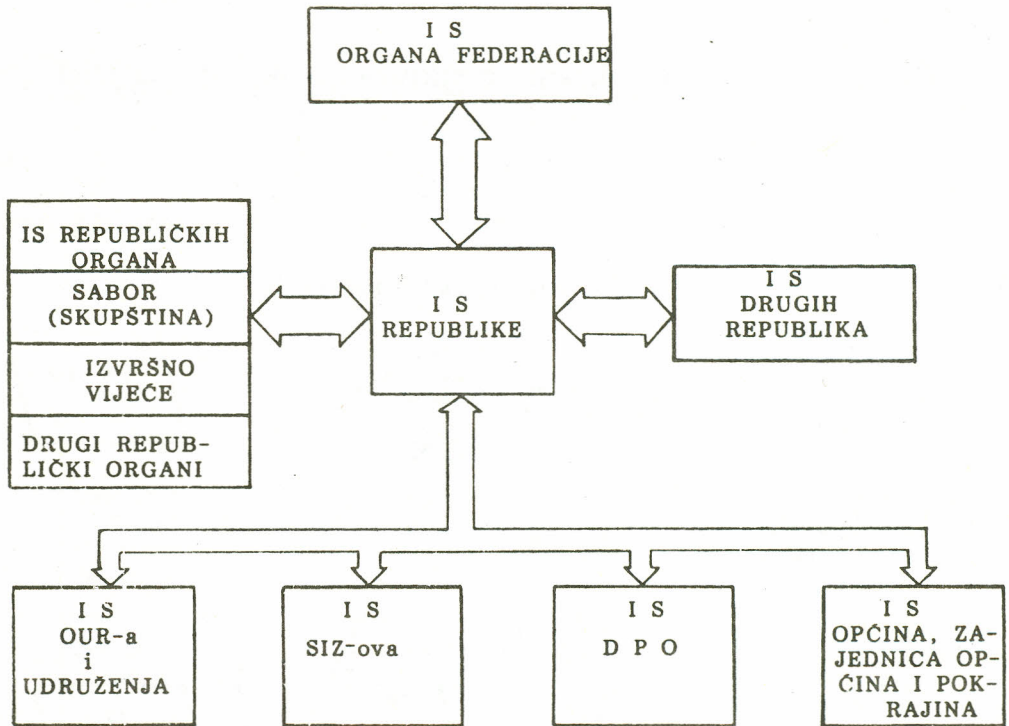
I S
ORGANA FEDERACIJE

IS REPUBLIČKIH ORGANA

SABOR (SKUPŠTINA)

IZVRŠNO VIJEĆE

DRUGI REPUBLIČKI ORGANI

I S
REPUBLIKE

I S
DRUGIH REPUBLIKA

I S
OUR-a
i
UDRUŽENJA

I S
SIZ-ova

I S
D P O

I S
OPĆINA, ZAJEDNICA OPĆINA I POKRAJINA